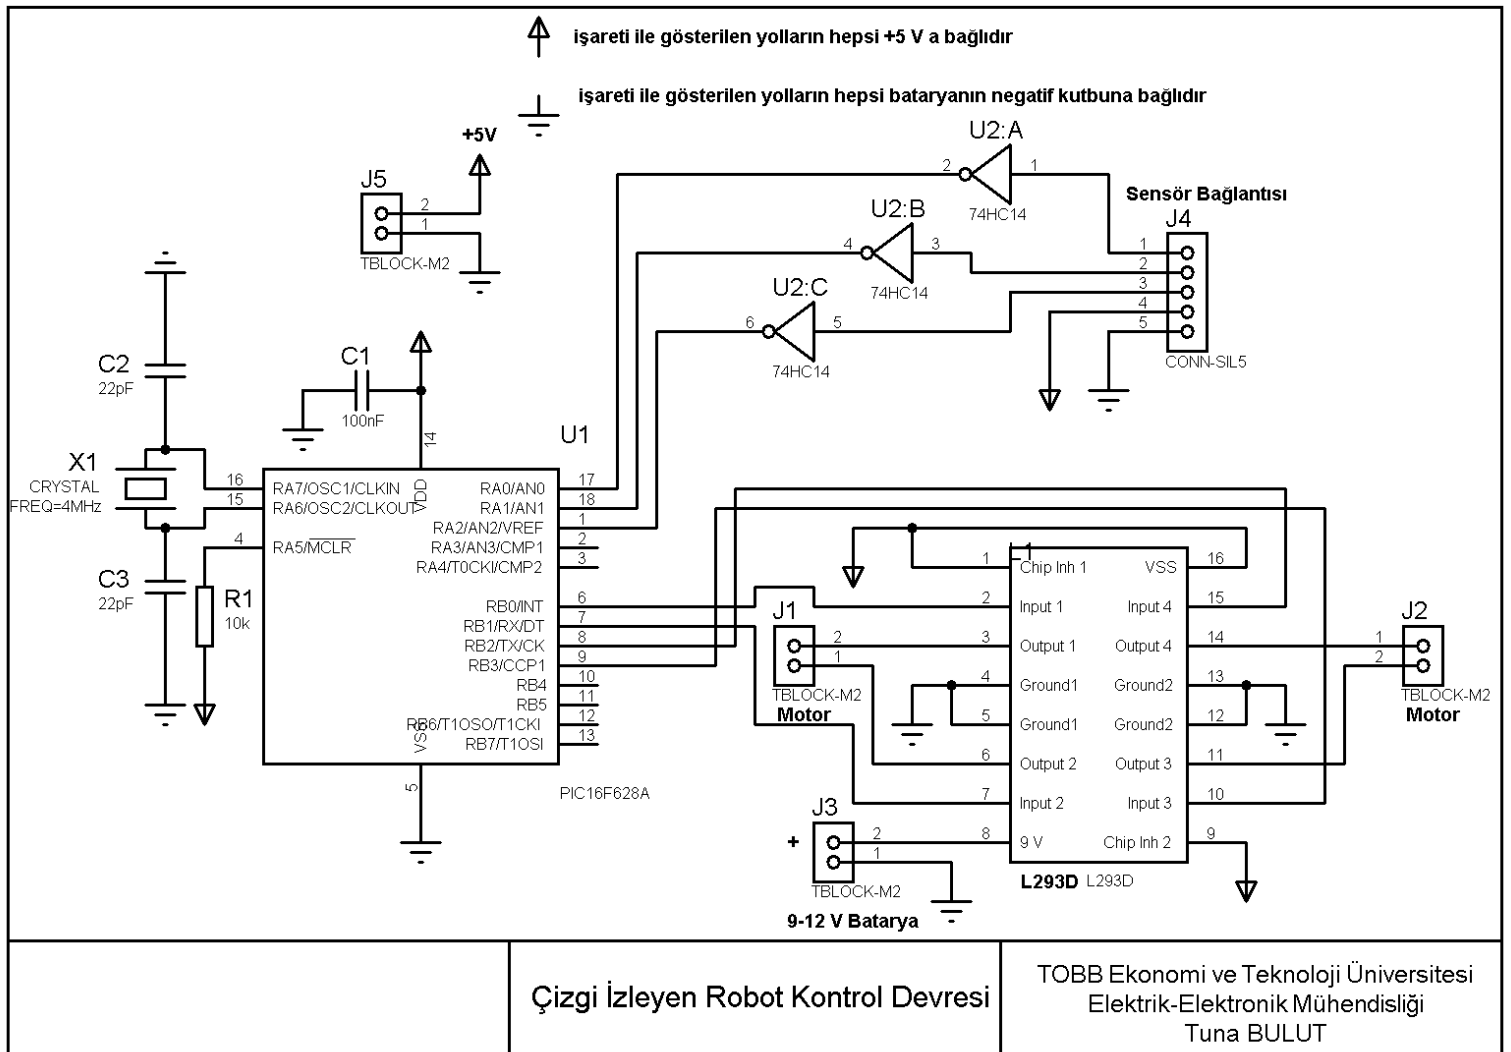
işareti ile gösterilen yolların hepsi +5 V a bağlıdır

işareti ile gösterilen yolların hepsi bataryanın negatif kutbuna bağlıdır

+5V

J5
2
1
TBLOCK-M2

U2:A
2
1
74HC14

U2:B
4
3
74HC14

U2:C
6
5
74HC14

Sensör Bağlantısı
J4
1
2
3
4
5
CONN-SIL5

C2
22pF

C1
100nF

X1
CRYSTAL
FREQ=4MHz

C3
22pF

R1
10k

U1
14
VDD
16 RA7/OSC1/CLKIN
15 RA6/OSC2/CLKOUT
4 RA5/$\overline{MCLR}$
RA0/AN0 17
RA1/AN1 18
RA2/AN2/VREF 1
RA3/AN3/CMP1 2
RA4/T0CKI/CMP2 3
RB0/INT 6
RB1/RX/DT 7
RB2/TX/CK 8
RB3/CCP1 9
RB4 10
RB5 11
RB6/T1OSO/T1CKI 12
RB7/T1OSI 13
VSS
5
PIC16F628A

J1
2
1
TBLOCK-M2
Motor

L1
1 Chip Inh 1
2 Input 1
3 Output 1
4 Ground1
5 Ground1
6 Output 2
7 Input 2
8 9 V
VSS 16
Input 4 15
Output 4 14
Ground2 13
Ground2 12
Output 3 11
Input 3 10
Chip Inh 2 9
L293D L293D

J2
1
2
TBLOCK-M2
Motor

J3
+
2
1
TBLOCK-M2
9-12 V Batarya

Çizgi İzleyen Robot Kontrol Devresi

TOBB Ekonomi ve Teknoloji Üniversitesi
Elektrik-Elektronik Mühendisliği
Tuna BULUT